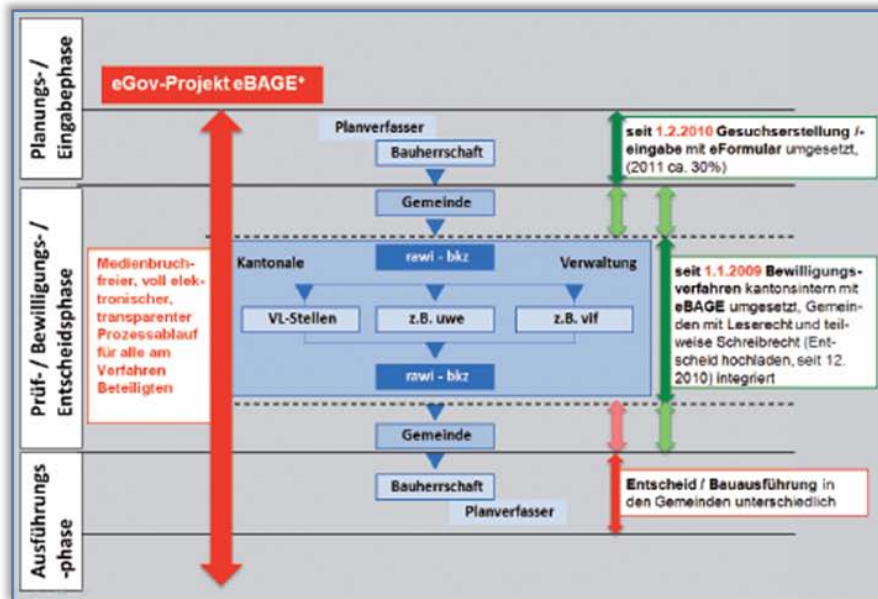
Planungs- / Eingabephase

eGov-Projekt eBAGE⁺

Planverfasser

Bauherrschaft

seit 1.2.2010 Gesuchserstellung /-eingabe mit eFormular umgesetzt, (2011 ca. 30%)

Gemeinde

Prüf- / Bewilligungs- / Entscheidsphase

Medienbruchfreier, voll elektronischer, transparenter Prozessablauf für alle am Verfahren Beteiligten

rawi - bkz

Kantonale

Verwaltung

VL-Stellen

z.B. uwe

z.B. vif

rawi - bkz

seit 1.1.2009 Bewilligungsverfahren kantonsintern mit eBAGE umgesetzt, Gemeinden mit Leserecht und teilweise Schreibrecht (Entscheid hochladen, seit 12. 2010) integriert

Gemeinde

Ausführungs -phase

Bauherrschaft

Planverfasser

Entscheid / Bauausführung in den Gemeinden unterschiedlich